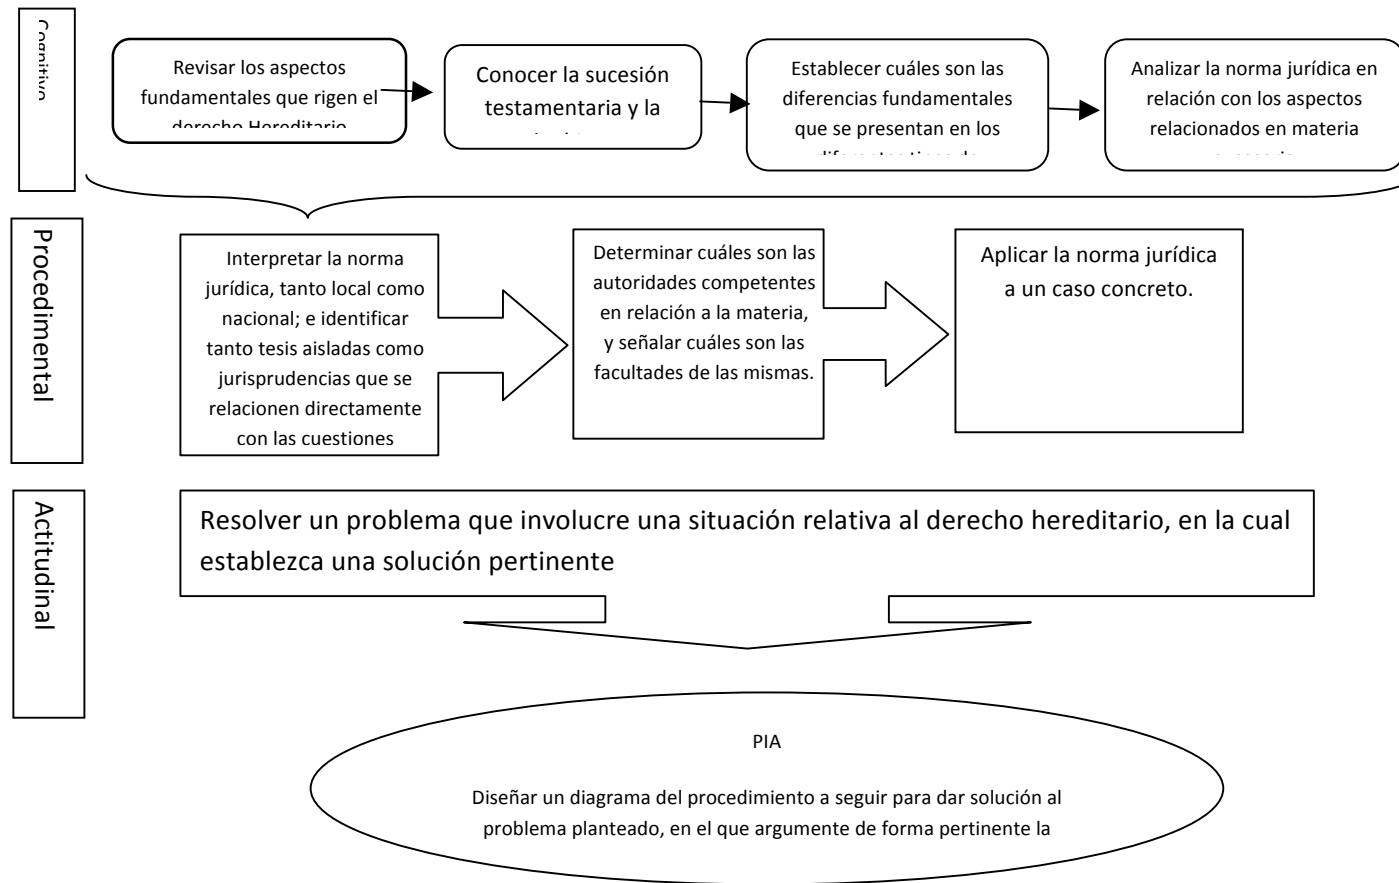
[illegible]

Revisar los aspectos fundamentales que rigen el derecho Hereditario

Conocer la sucesión testamentaria y la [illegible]

Establecer cuáles son las diferencias fundamentales que se presentan en los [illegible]

Analizar la norma jurídica en relación con los aspectos relacionados en materia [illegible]

Procedimental

Interpretar la norma jurídica, tanto local como nacional; e identificar tanto tesis aisladas como jurisprudencias que se relacionen directamente con las cuestiones

Determinar cuáles son las autoridades competentes en relación a la materia, y señalar cuáles son las facultades de las mismas.

Aplicar la norma jurídica a un caso concreto.

Actitudinal

Resolver un problema que involucre una situación relativa al derecho hereditario, en la cual establezca una solución pertinente

PIA

Diseñar un diagrama del procedimiento a seguir para dar solución al problema planteado, en el que argumente de forma pertinente la